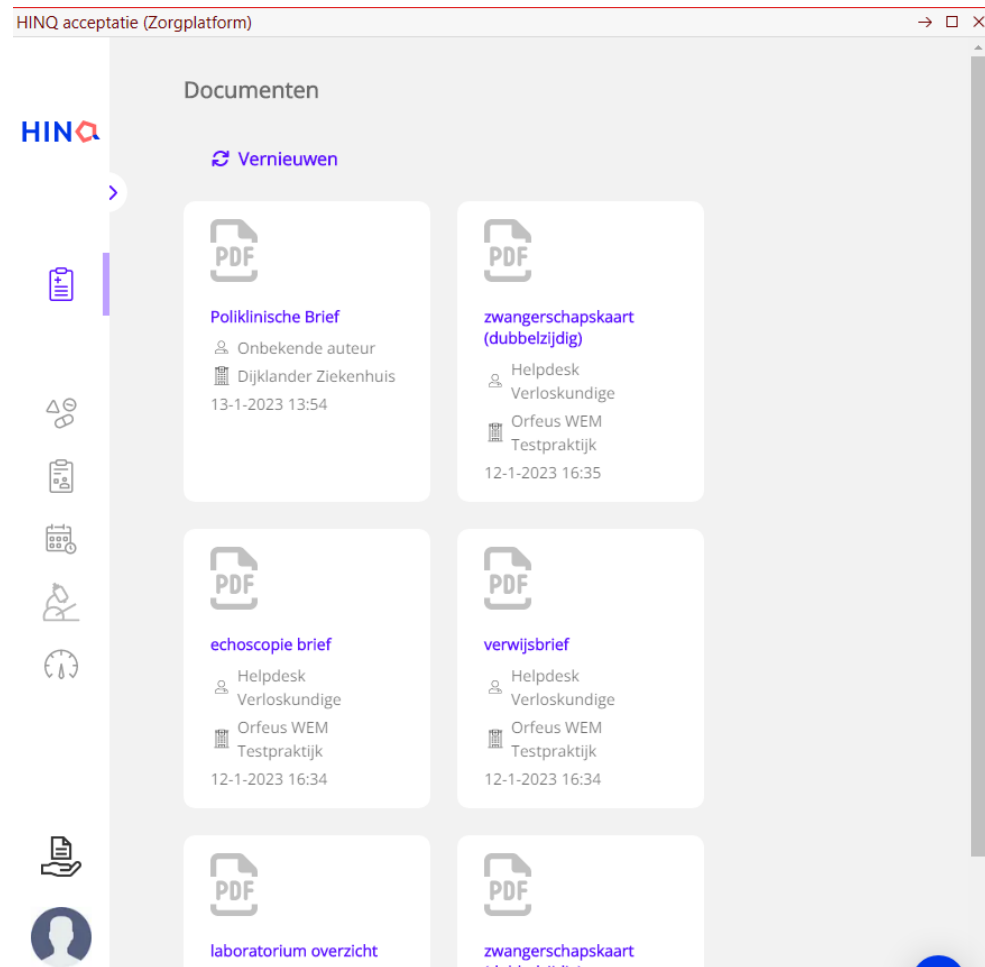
HINQ acceptatie (Zorgplatform)

HINQ

Documenten

Vernieuwen

PDF
Poliklinische Brief
Onbekende auteur
Dijklander Ziekenhuis
13-1-2023 13:54

PDF
zwangerschapskaart (dubbelzijdig)
Helpdesk Verloskundige
Orfeus WEM Testpraktijk
12-1-2023 16:35

PDF
echoscopie brief
Helpdesk Verloskundige
Orfeus WEM Testpraktijk
12-1-2023 16:34

PDF
verwijsbrief
Helpdesk Verloskundige
Orfeus WEM Testpraktijk
12-1-2023 16:34

PDF
laboratorium overzicht

PDF
zwangerschapskaart
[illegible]